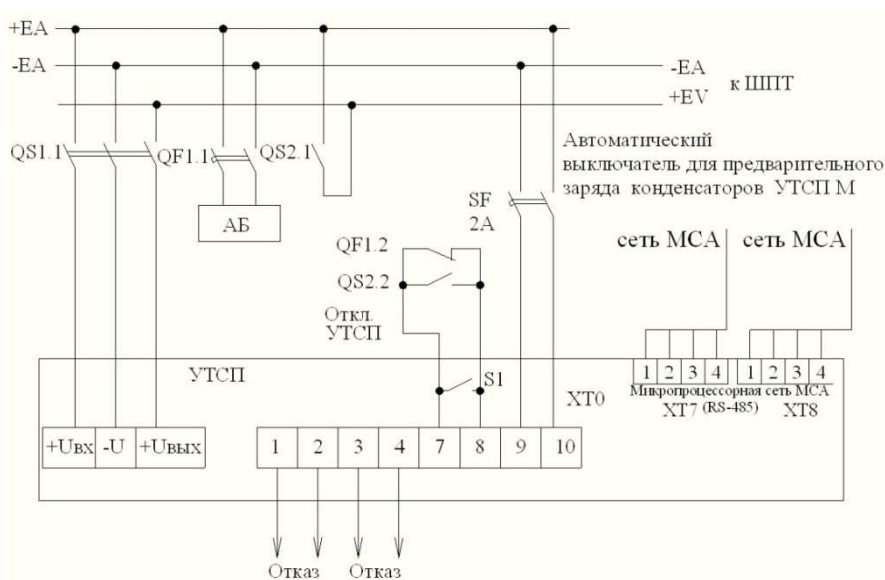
+EA
-EA
-EA
+EV
к ШПТ
QS1.1
QF1.1
QS2.1
АБ
Автоматический выключатель для предварительного заряда конденсаторов УТСП М
SF
2A
QF1.2
QS2.2
Откл. УТСП
сеть МСА
сеть МСА
УТСП
S1
XT0
1 2 3 4
1 2 3 4
Микропроцессорная сеть МСА
XT7 (RS-485)
XT8

| +Uвх | -U | +Uвых |
|---|---|---|

| 1 | 2 | 3 | 4 | 7 | 8 | 9 | 10 |
|---|---|---|---|---|---|---|---|

Отказ
Отказ